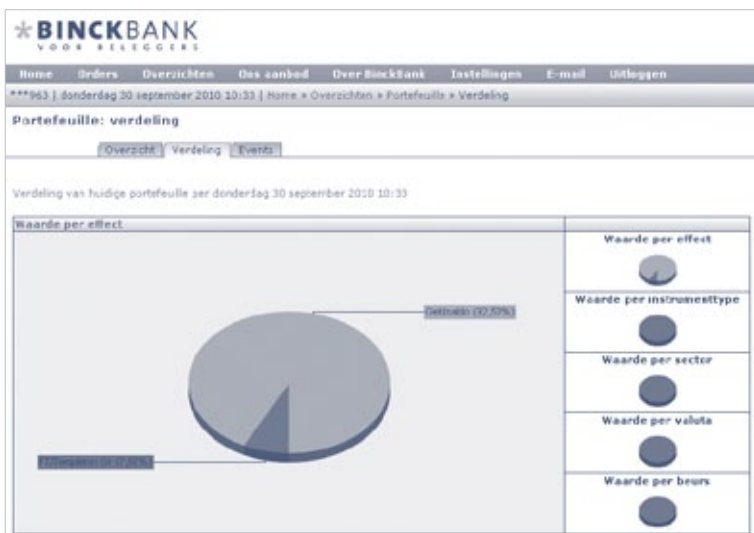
*BINCKBANK
VOOR BELEGGERS

Home | Orders | Overzichten | Ons aanbod | Over BinckBank | Instellingen | E-mail | Uitloggen

***963 | donderdag 30 september 2010 10:33 | Home » Overzichten » Portefeuille » Verdeling

Portefeuille: verdeling

Overzicht | Verdeling | Events

Verdeling van huidige portefeuille per donderdag 30 september 2010 10:33

Waarde per effect

Geldsaldo (92.57%)

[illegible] (7.43%)

Waarde per effect

Waarde per instrumenttype

Waarde per sector

Waarde per valuta

Waarde per beurs